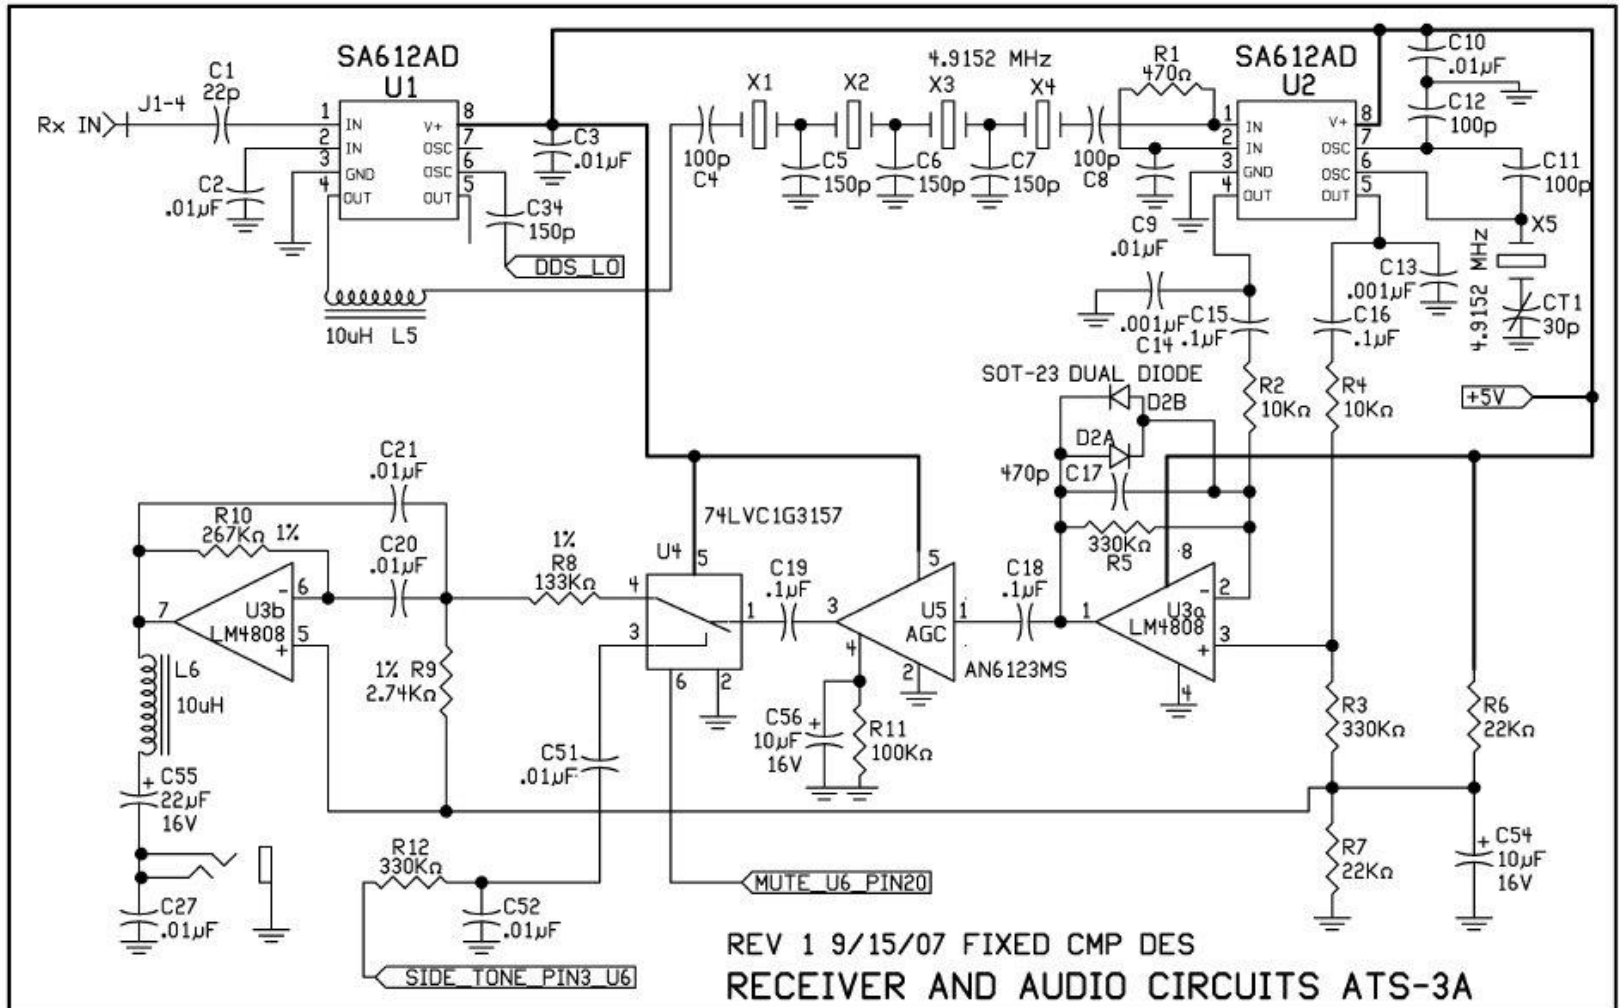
Rx IN
J1-4
C1
22p
SA612AD
U1
1 IN
2 IN
3 GND
4 OUT
V+ 8
OSC 7
OSC 6
OUT 5
C2
.01µF
C3
.01µF
C34
150p
DDS_LO
10uH L5
100p
C4
X1
X2
X3
X4
4.9152 MHz
C5
150p
C6
150p
C7
150p
100p
C8
R1
470Ω
SA612AD
U2
1 IN
2 IN
3 GND
4 OUT
V+ 8
OSC 7
OSC 6
OUT 5
C10
.01µF
C12
100p
C11
100p
X5
4.9152 MHz
CT1
30p
C9
.01µF
C13
.001µF
C14
.001µF
C15
.1µF
C16
.1µF
SOT-23 DUAL DIODE
D2B
D2A
470p
C17
R2
10KΩ
R4
10KΩ
+5V
C21
.01µF
R10
267KΩ 1%
C20
.01µF
1%
R8
133KΩ
74LVC1G3157
U4
5
4
3
1
6
2
C19
.1µF
U5
AGC
5
3
1
4
2
AN6123MS
C18
.1µF
330KΩ
R5
8
U3a
LM4808
1
2
3
4
7
U3b
LM4808
6
5
L6
10uH
1% R9
2.74KΩ
C55
22µF
16V
C51
.01µF
C56
10µF
16V
R11
100KΩ
R3
330KΩ
R6
22KΩ
R7
22KΩ
C54
10µF
16V
R12
330KΩ
C52
.01µF
C27
.01µF
MUTE_U6_PIN20
SIDE_TONE_PIN3_U6
REV 1 9/15/07 FIXED CMP DES
RECEIVER AND AUDIO CIRCUITS ATS-3A